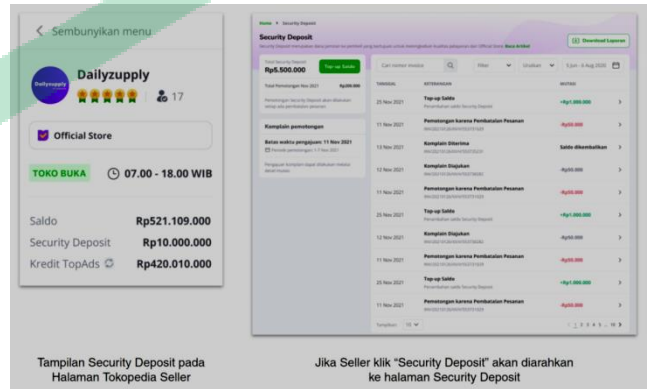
Sembunyikan menu

Dailyzupply

17

Official Store

TOKO BUKA

07.00 - 18.00 WIB

Saldo Rp521.109.000

Security Deposit Rp10.000.000

Kredit TopAds Rp420.010.000

Home > Security Deposit

Security Deposit

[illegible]

Download Laporan

Total Security Deposit

Rp5.500.000

Top up Saldo

Total Pemotongan Nov 2021 Rp200.000

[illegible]

Komplain pemotongan

Batas waktu pengajuan: 11 Nov 2021

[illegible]

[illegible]

Cari nomor invoice

Filter

Urutkan

5 Jun - 6 Aug 2020

| TANGGAL | KETERANGAN | MUTASI |
|---|---|---|
| 25 Nov 2021 | Top-up Saldo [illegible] | +Rp1.000.000 |
| 11 Nov 2021 | Pemotongan karena Pembatalan Pesanan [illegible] | -Rp50.000 |
| 13 Nov 2021 | Komplain Diterima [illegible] | Saldo dikembalikan |
| 12 Nov 2021 | Komplain Diajukan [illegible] | -Rp50.000 |
| 11 Nov 2021 | Pemotongan karena Pembatalan Pesanan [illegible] | -Rp50.000 |
| 25 Nov 2021 | Top-up Saldo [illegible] | +Rp1.000.000 |
| 12 Nov 2021 | Komplain Diajukan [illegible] | -Rp50.000 |
| 11 Nov 2021 | Pemotongan karena Pembatalan Pesanan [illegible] | -Rp50.000 |
| 25 Nov 2021 | Top-up Saldo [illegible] | +Rp1.000.000 |
| 11 Nov 2021 | Pemotongan karena Pembatalan Pesanan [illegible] | -Rp50.000 |

Tampilkan 10

1 2 3 4 5 ... 10

Tampilan Security Deposit pada Halaman Tokopedia Seller

Jika Seller klik "Security Deposit" akan diarahkan ke halaman Security Deposit